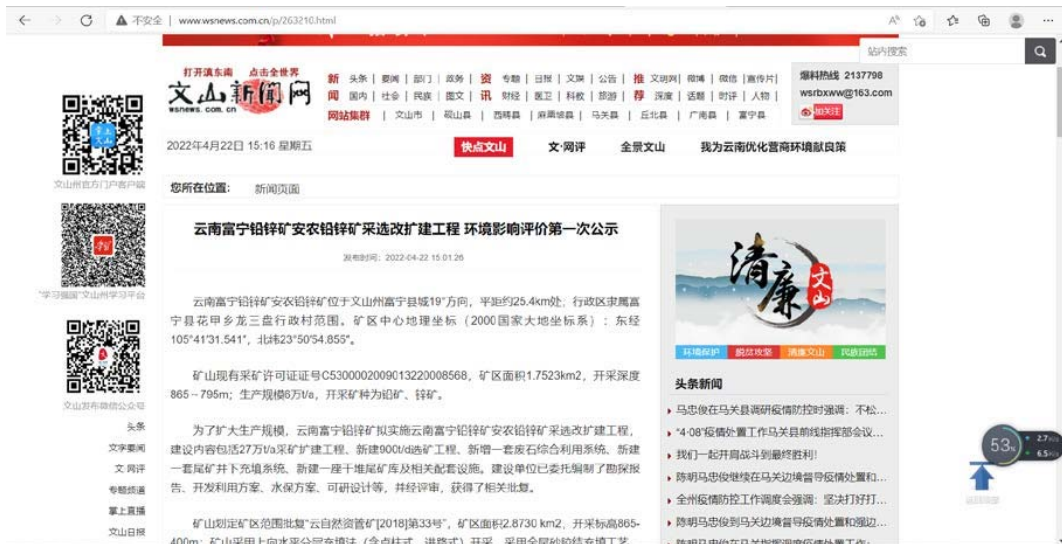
不安全 | www.wsnews.com.cn/p/263210.html

站内搜索

打开滇东南 点击全世界
文山新闻网
wsnews.com.cn

新闻 头条 | 要闻 | 部门 | 政务 | 资讯 专题 | 日报 | 文旅 | 公告 | 推荐 文明网 | 微博 | 微信 | 宣传片
国内 | 社会 | 民族 | 图文 | 财经 | 医卫 | 科教 | 旅游 | 深度 | 话题 | 时评 | 人物
网站集群 | 文山市 | 砚山县 | 西畴县 | 麻栗坡县 | 马关县 | 丘北县 | 广南县 | 富宁县

爆料热线 2137798
wsrbxww@163.com
加关注

2022年4月22日 15:16 星期五
快点文山 文·网评 全景文山 我为云南优化营商环境献良策

您所在位置: 新闻页面

文山州官方门户客户端
"学习强国"文山州学习平台
文山发布微信公众号
头条
文字要闻
文网评
专题频道
掌上直播
文山日报

云南富宁铅锌矿安农铅锌矿采选改扩建工程 环境影响评价第一次公示

发布时间: 2022-04-22 15:01:26

云南富宁铅锌矿安农铅锌矿位于文山州富宁县城19°方向，平距约25.4km处；行政区隶属富宁县花甲乡花三盘行政村范围。矿区中心地理坐标（2000国家大地坐标系）：东经105°41'31.541"，北纬23°50'54.855"。

矿山现有采矿许可证证号C5300002009013220008568，矿区面积1.7523km2，开采深度865～795m；生产规模6万t/a，开采矿种为铅矿、锌矿。

为了扩大生产规模，云南富宁铅锌矿拟实施云南富宁铅锌矿安农铅锌矿采选改扩建工程，建设内容包括27万t/a采矿扩建工程、新建900t/d选矿工程、新增一套废石综合利用系统、新建一套尾矿井下充填系统、新建一座干堆尾矿库及相关配套设施。建设单位已委托编制了勘探报告、开发利用方案、水保方案、可研设计等，并经评审，获得了相关批复。

矿山划定矿区范围批复"云自然资管矿[2018]第33号"，矿区面积2.8730 km2，开采标高865-400m；矿山采用上向水平分层充填法（含点柱式 进路式）开采，采用全尾砂胶结充填工艺

清廉文山
环境保护 脱贫攻坚 清廉文山 民族团结

头条新闻
马忠俊在马关县调研疫情防控时强调：不松...
"4·08"疫情处置工作马关县前线指挥部会议...
我们一起并肩战斗到最终胜利！
陈明马忠俊继续在马关边境督导疫情处置和...
全州疫情防控工作调度会强调：坚决打好打...
陈明马忠俊到马关边境督导疫情处置和强边...

53%
2.7K/s
6.5K/s
返回顶部